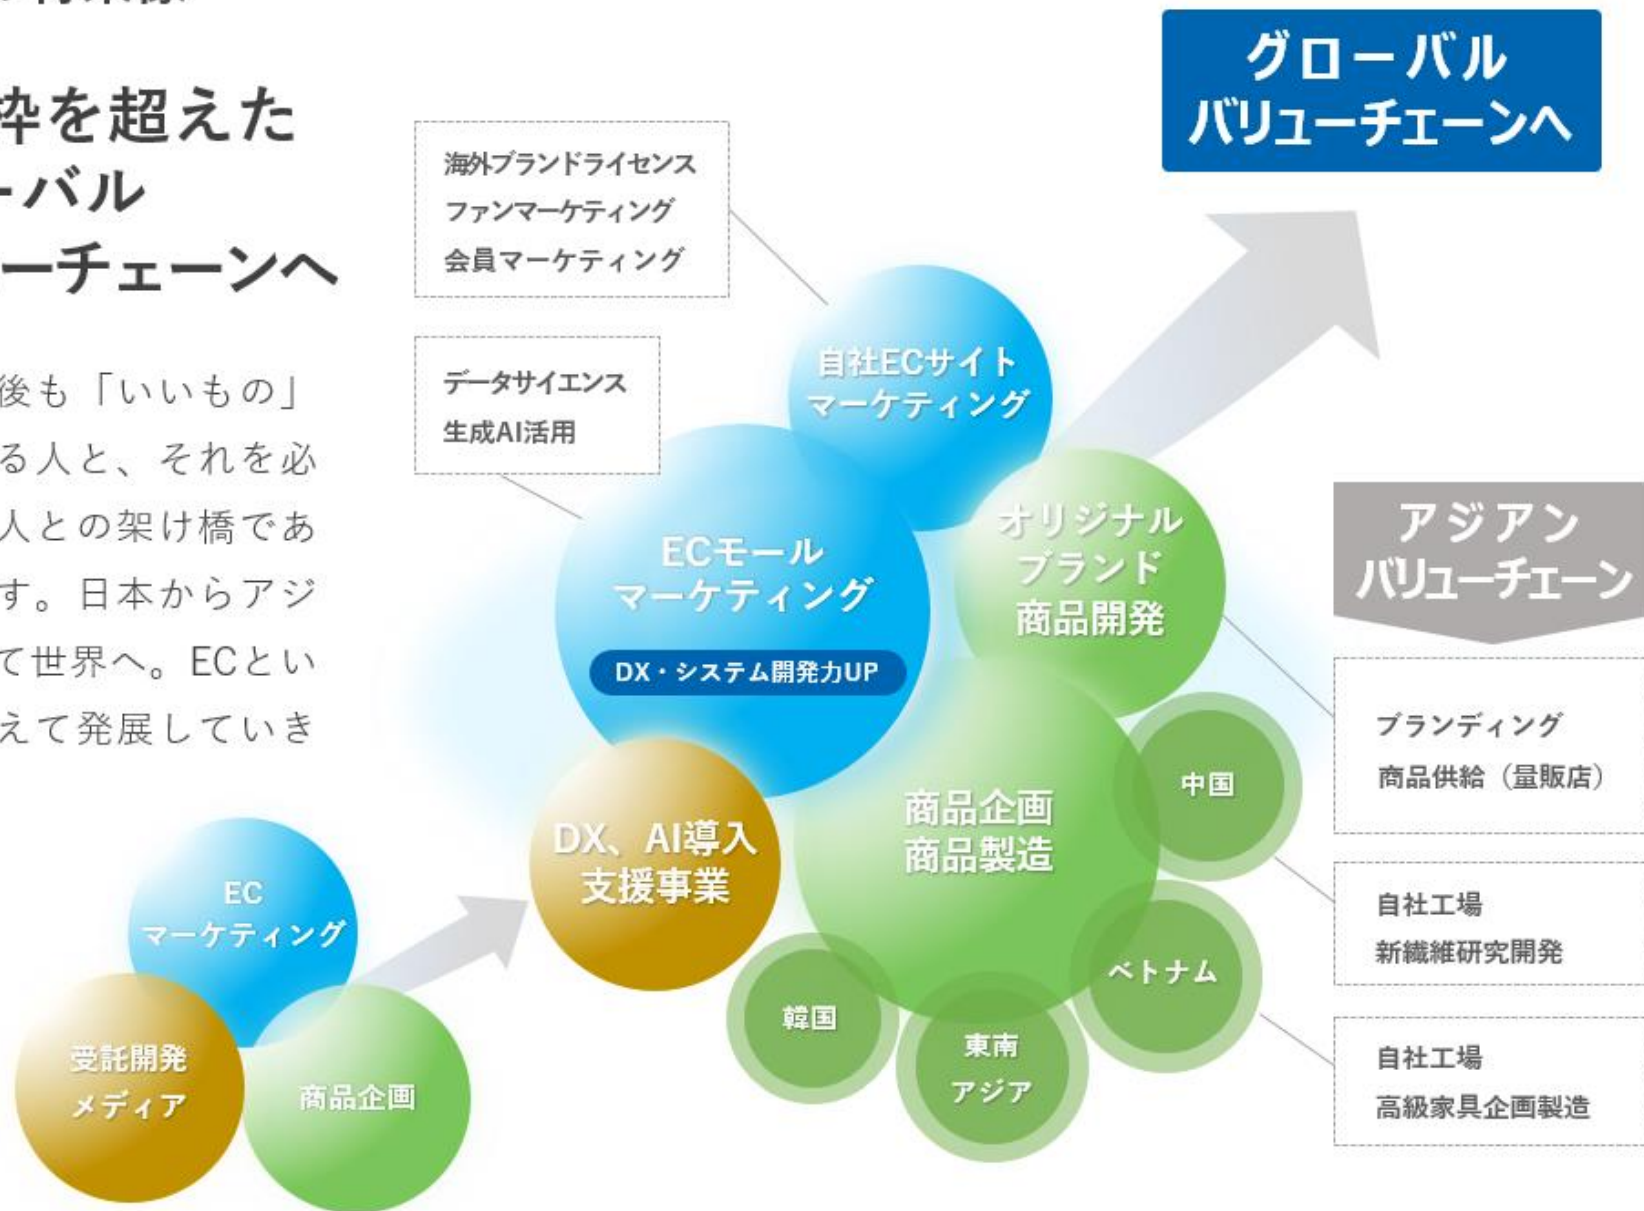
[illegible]

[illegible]枠を超えた
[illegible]ーバル
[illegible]ーチェーンへ

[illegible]後も「いいもの」
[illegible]る人と、それを必
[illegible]人との架け橋であ
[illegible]す。日本からアジ
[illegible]て世界へ。ECとい
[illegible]えて発展していき

グローバル
バリューチェーンへ

海外ブランドライセンス
ファンマーケティング
会員マーケティング

データサイエンス
生成AI活用

自社ECサイト
マーケティング

ECモール
マーケティング

DX・システム開発力UP

オリジナル
ブランド
商品開発

アジアン
バリューチェーン

ブランディング
商品供給（量販店）

自社工場
新繊維研究開発

自社工場
高級家具企画製造

DX、AI導入
支援事業

商品企画
商品製造

中国

ベトナム

韓国

東南
アジア

EC
マーケティング

受託開発
メディア

商品企画